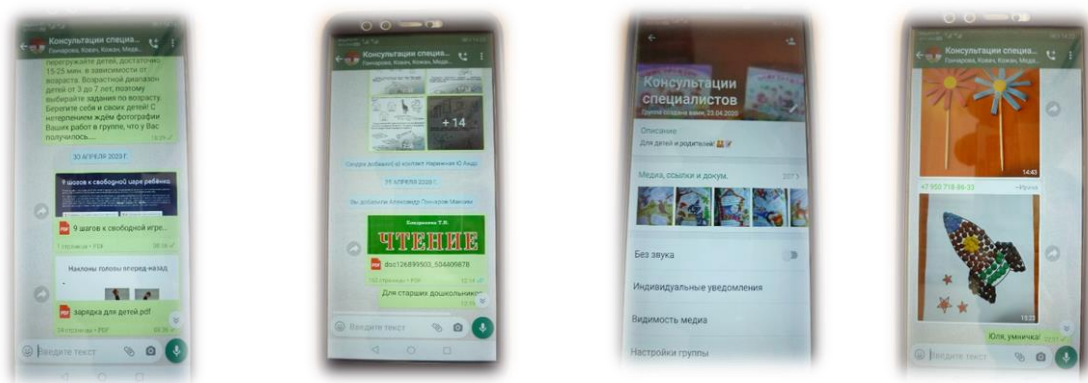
Консультации специа...
Гончарова, Ковач, Кожан, Мед...

перегружайте детей, достаточно 15-25 мин. в зависимости от возраста. Возрастной диапазон детей от 3 до 7 лет, поэтому выбирайте задания по возрасту. Берегите себя и своих детей! С нетерпением ждём фотографии Ваших работ в группе, что у Вас получилось...

30 АПРЕЛЯ 2020 Г.

9 шагов к свободной игре ребёнка

9 шагов к свободной игре...

Наклоны головы вперед-назад

зарядка для детей.pdf

Введите текст

Консультации специа...
Гончарова, Ковач, Кожан, Меда...

+ 14

Сегодня добавил(а) контакт Наримная Ю Анда

25 АПРЕЛЯ 2020 Г.

Вы добавили Александр Гончаров Максим

ЧТЕНИЕ

doc126899503_504406878

Для старших дошкольников

Введите текст

Консультации специалистов
Группа создана вами, 23.04.2020

Описание
Для детей и родителей!

Медиа, ссылки и докум.
207 >

Без звука

Индивидуальные уведомления

Видимость медиа

Настройки группы

Консультации специа...
Гончарова, Ковач, Кожан, Меда...

14:45

+7 950 718-86-33
~Ирина

15:23

Юля, умничка!

Введите текст